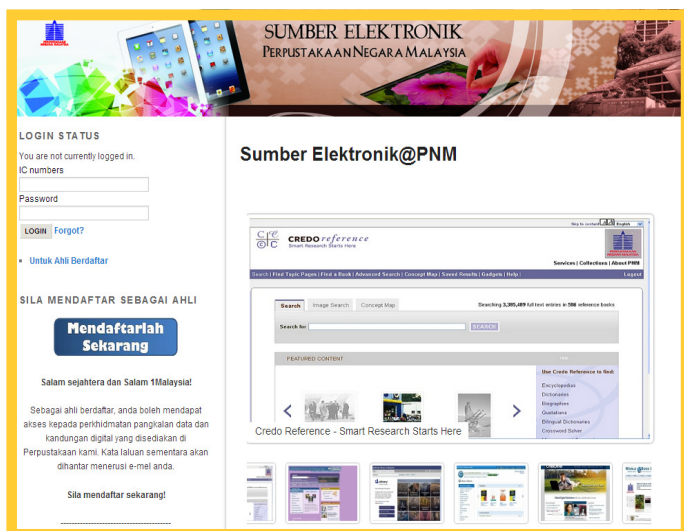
SUMBER ELEKTRONIK
PERPUSTAKAAN NEGARA MALAYSIA

LOGIN STATUS

You are not currently logged in.

IC numbers

Password

LOGIN Forgot?

Untuk Ahli Berdaftar

SILA MENDAFTAR SEBAGAI AHLI

Mendaftarlah Sekarang

Salam sejahtera dan Salam 1Malaysia!

Sebagai ahli berdaftar, anda boleh mendapat akses kepada perkhidmatan pangkalan data dan kandungan digital yang disediakan di Perpustakaan kami. Kata laluan sementara akan dihantar menerusi e-mel anda.

Sila mendaftar sekarang!

Sumber Elektronik@PNM

CREDO reference
Smart Research Starts Here

Services | Collections | About PNM

Search | Find Topic Pages | Find a Book | Advanced Search | Concept Map | Saved Results | Gadgets | Help | Logout

Search Image Search Concept Map

Searching 3,385,489 full text entries in 588 reference books

Search for: SEARCH

FEATURED CONTENT

Use Credo Reference to find:

Encyclopedias
Dictionaries
Biographies
Quotations
Bilingual Dictionaries
Crossword Solver

Credo Reference - Smart Research Starts Here